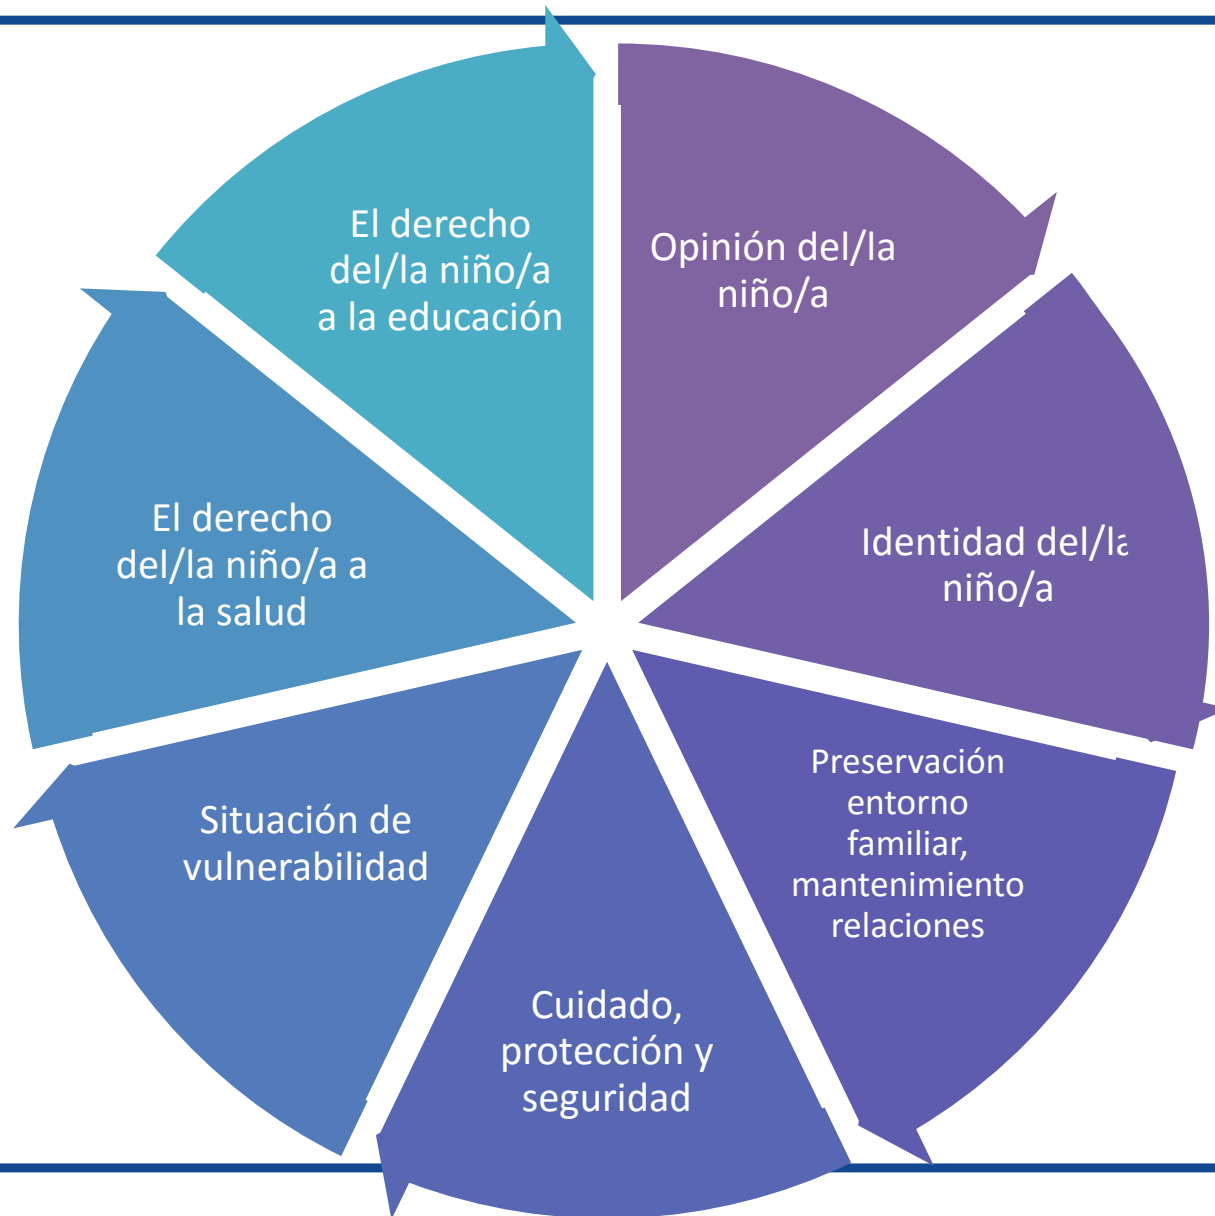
Opinión del/la niño/a

Identidad del/la niño/a

Preservación entorno familiar, mantenimiento relaciones

Cuidado, protección y seguridad

Situación de vulnerabilidad

El derecho del/la niño/a a la salud

El derecho del/la niño/a a la educación